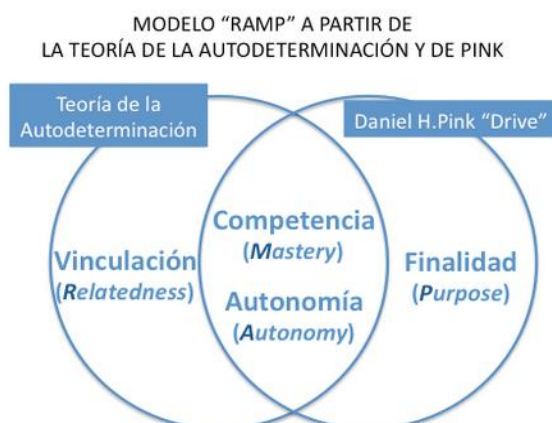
MODELO "RAMP" A PARTIR DE
LA TEORÍA DE LA AUTODETERMINACIÓN Y DE PINK

Teoría de la Autodeterminación

Daniel H.Pink "Drive"

Vinculación
(Relatedness)

Competencia
(Mastery)

Autonomía
(Autonomy)

Finalidad
(Purpose)